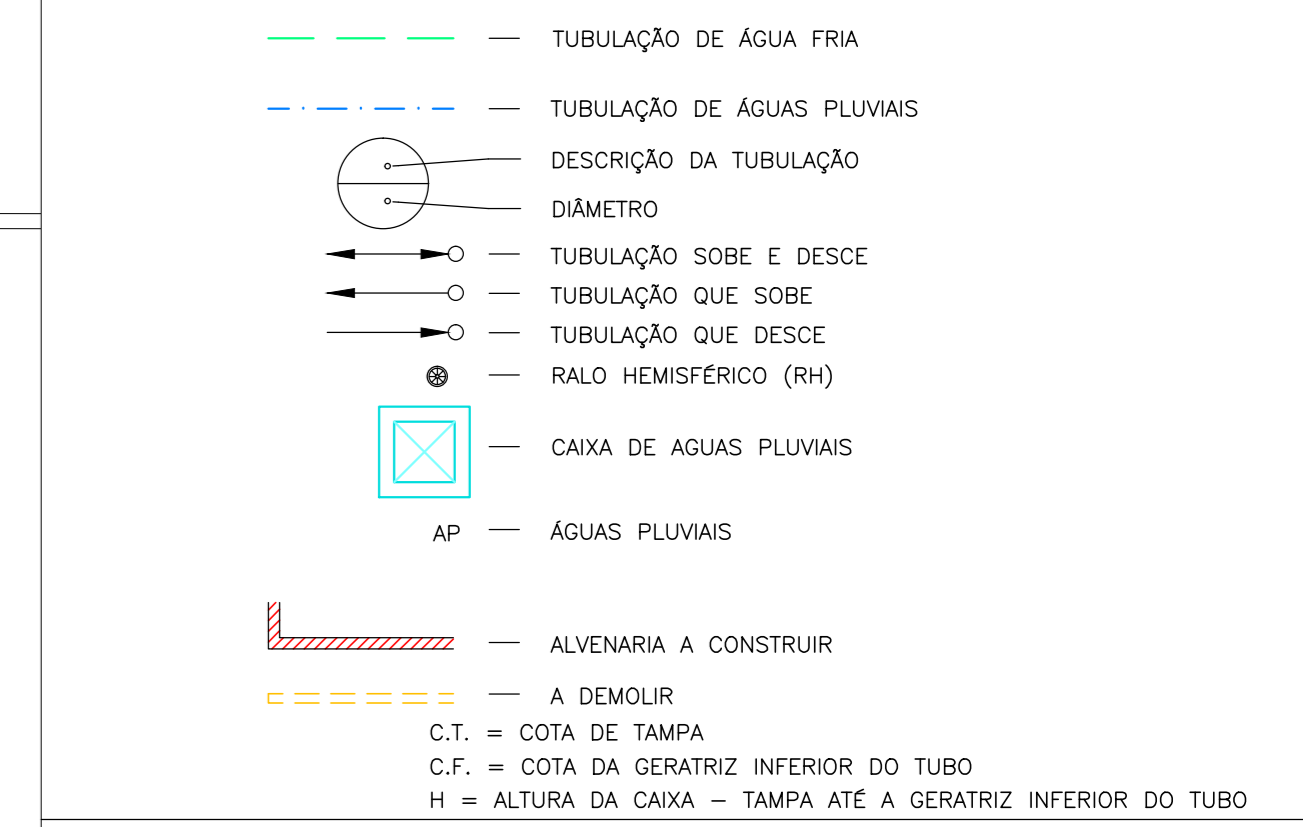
— TUBULAÇÃO DE ÁGUA FRIA

— TUBULAÇÃO DE ÁGUAS PLUVIAIS

DESCRIÇÃO DA TUBULAÇÃO

DIÂMETRO

— TUBULAÇÃO SOBE E DESCE

— TUBULAÇÃO QUE SOBE

— TUBULAÇÃO QUE DESCE

— RALO HEMISFÉRICO (RH)

— CAIXA DE AGUAS PLUVIAIS

AP — ÁGUAS PLUVIAIS

— ALVENARIA A CONSTRUIR

— A DEMOLIR

C.T. = COTA DE TAMPA

C.F. = COTA DA GERATRIZ INFERIOR DO TUBO

H = ALTURA DA CAIXA — TAMPA ATÉ A GERATRIZ INFERIOR DO TUBO